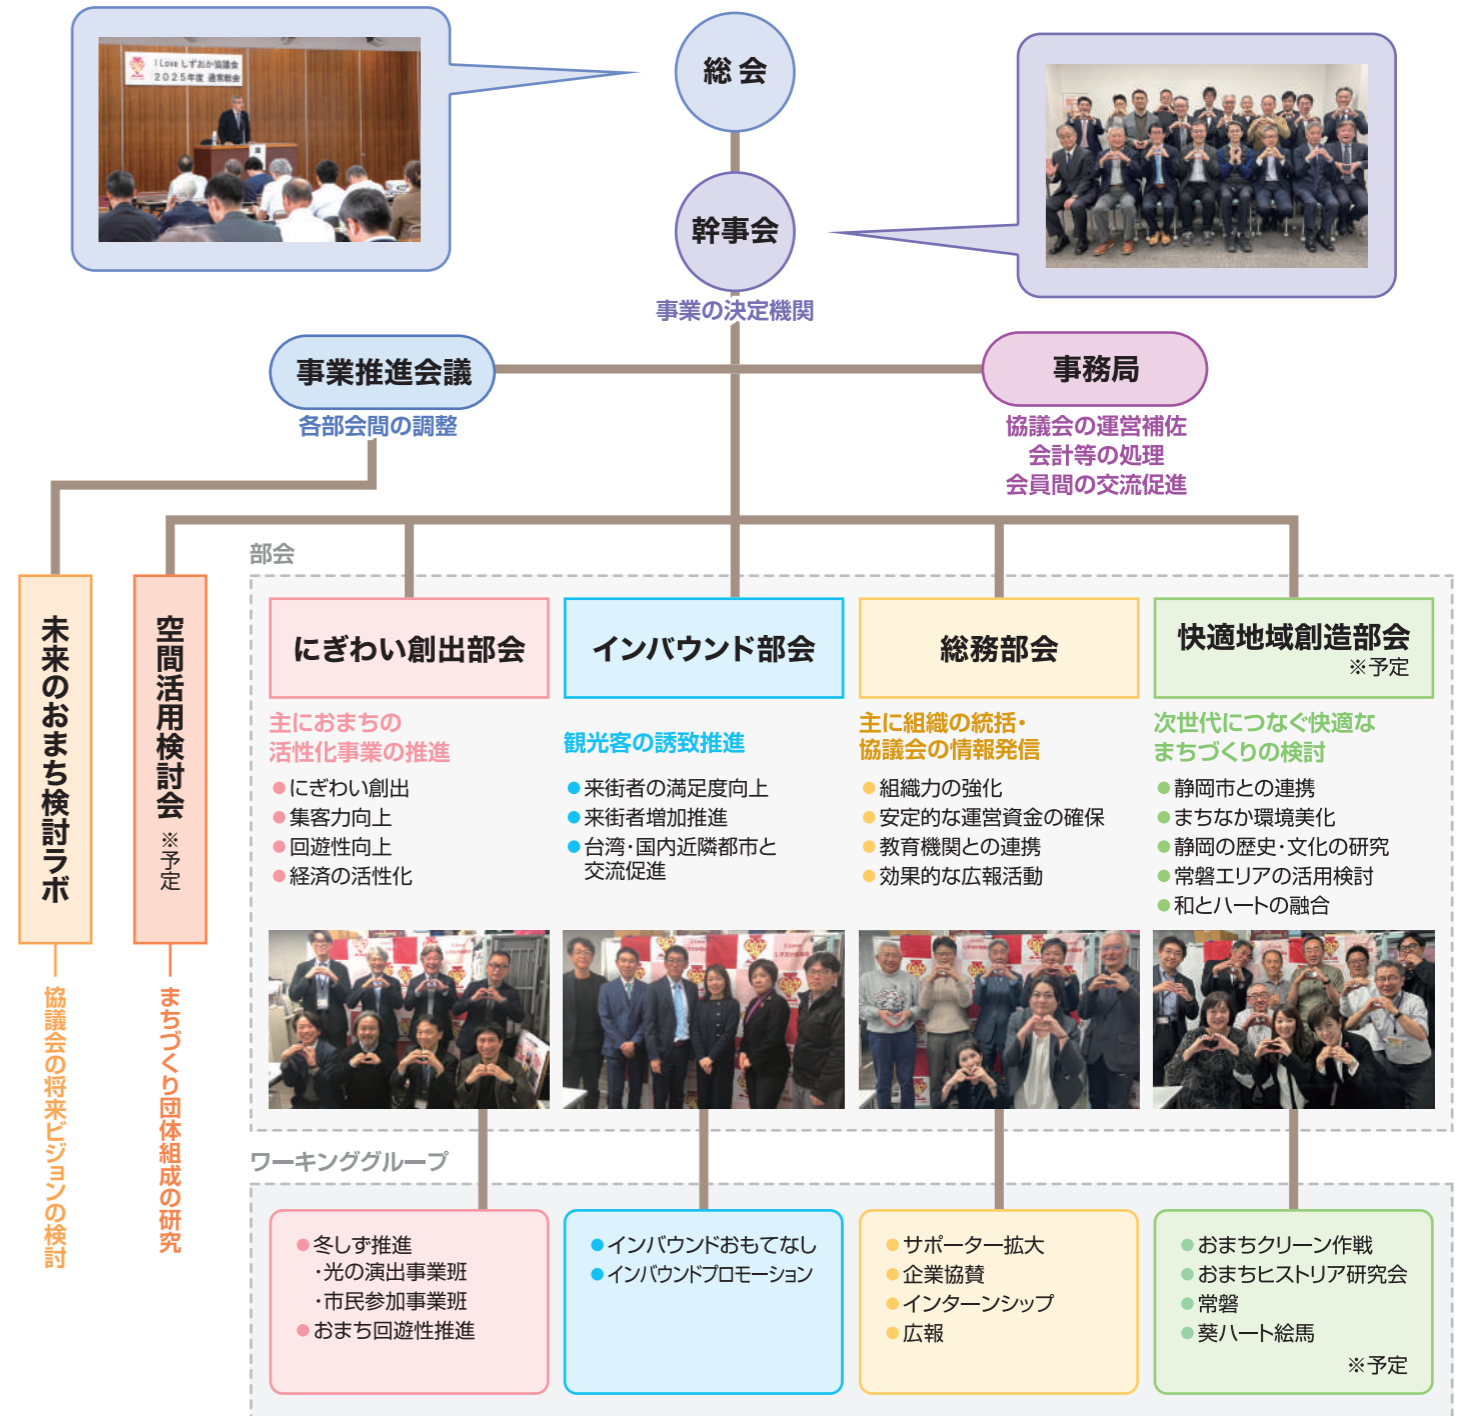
I Love しずおか協議会
2025年度 通常総会

総会

幹事会

事業の決定機関

事業推進会議

各部会間の調整

事務局

協議会の運営補佐
会計等の処理
会員間の交流促進

部会

未来のおまち検討ラボ

協議会の将来ビジョンの検討

空間活用検討会 ※予定

まちづくり団体組成の研究

にぎわい創出部会

主におまちの活性化事業の推進

●にぎわい創出
●集客力向上
●回遊性向上
●経済の活性化

インバウンド部会

観光客の誘致推進

●来街者の満足度向上
●来街者増加推進
●台湾·国内近隣都市と交流促進

総務部会

主に組織の統括·協議会の情報発信

●組織力の強化
●安定的な運営資金の確保
●教育機関との連携
●効果的な広報活動

快適地域創造部会
※予定

次世代につなぐ快適なまちづくりの検討

●静岡市との連携
●まちなか環境美化
●静岡の歴史·文化の研究
●常磐エリアの活用検討
●和とハートの融合

ワーキンググループ

●冬しず推進
·光の演出事業班
·市民参加事業班
●おまち回遊性推進

●インバウンドおもてなし
●インバウンドプロモーション

●サポーター拡大
●企業協賛
●インターンシップ
●広報

●おまちクリーン作戦
●おまちヒストリア研究会
●常磐
●葵ハート絵馬
※予定